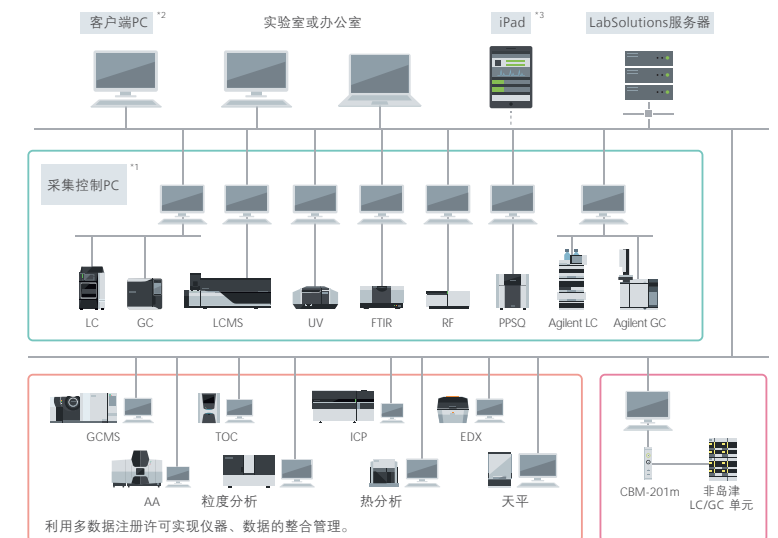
客户端PC *2

实验室或办公室

iPad *3

LabSolutions服务器

采集控制PC *1

LC

GC

LCMS

UV

FTIR

RF

PPSQ

Agilent LC

Agilent GC

GCMS

TOC

ICP

EDX

AA

粒度分析

热分析

天平

利用多数据注册许可实现仪器、数据的整合管理。

CBM-201m

非岛津 LC/GC 单元